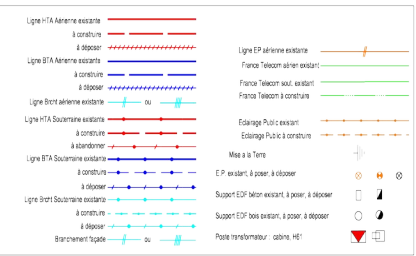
Ligne HTA Aérienne existante

à construire

à déposer

Ligne BTA Aérienne existante

à construire

à déposer

Ligne Brcht aérienne existante ou

Ligne HTA Souterraine existante

à construire

à abandonner

Ligne BTA Souterraine existante

à construire

à déposer

Ligne Brcht Souterraine existante

à construire

à déposer

Branchement façade ou

Ligne EP aérienne existante

France Telecom aérien existant

France Telecom sout. existant

France Telecom à construire

Eclairage Public existant

Eclairage Public à construire

Mise à la Terre

E.P. existant, à poser, à déposer

Support EDF béton existant, à poser, à déposer

Support EDF bois existant, à poser, à déposer

Poste transformateur : cabine, H61